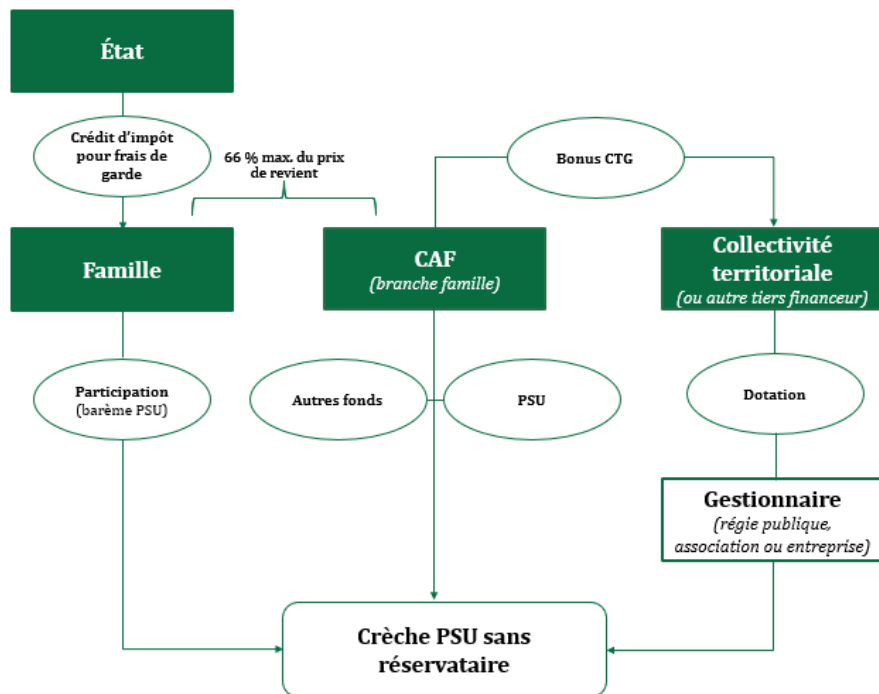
État

Crédit d'impôt pour frais de garde

66 % max. du prix de revient

Bonus CTG

Famille

CAF
(branche famille)

Collectivité territoriale
(ou autre tiers financeur)

Participation (barème PSU)

Autres fonds

PSU

Dotation

Gestionnaire
(régie publique, association ou entreprise)

Crèche PSU sans réservataire